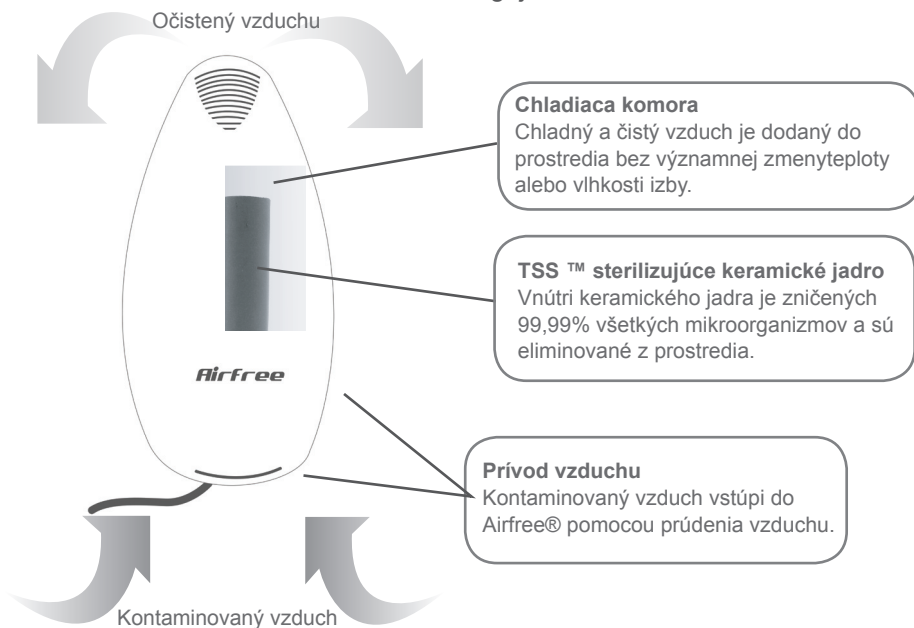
Očistený vzduchu

Chladiaca komora
Chladný a čistý vzduch je dodaný do prostredia bez významnej zmenyteploty alebo vlhkosti izby.

TSS ™ sterilizujúce keramické jadro
Vnútri keramického jadra je zničených 99,99% všetkých mikroorganizmov a sú eliminované z prostredia.

Airfree

Prívod vzduchu
Kontaminovaný vzduch vstúpi do Airfree® pomocou prúdenia vzduchu.

Kontaminovaný vzduch